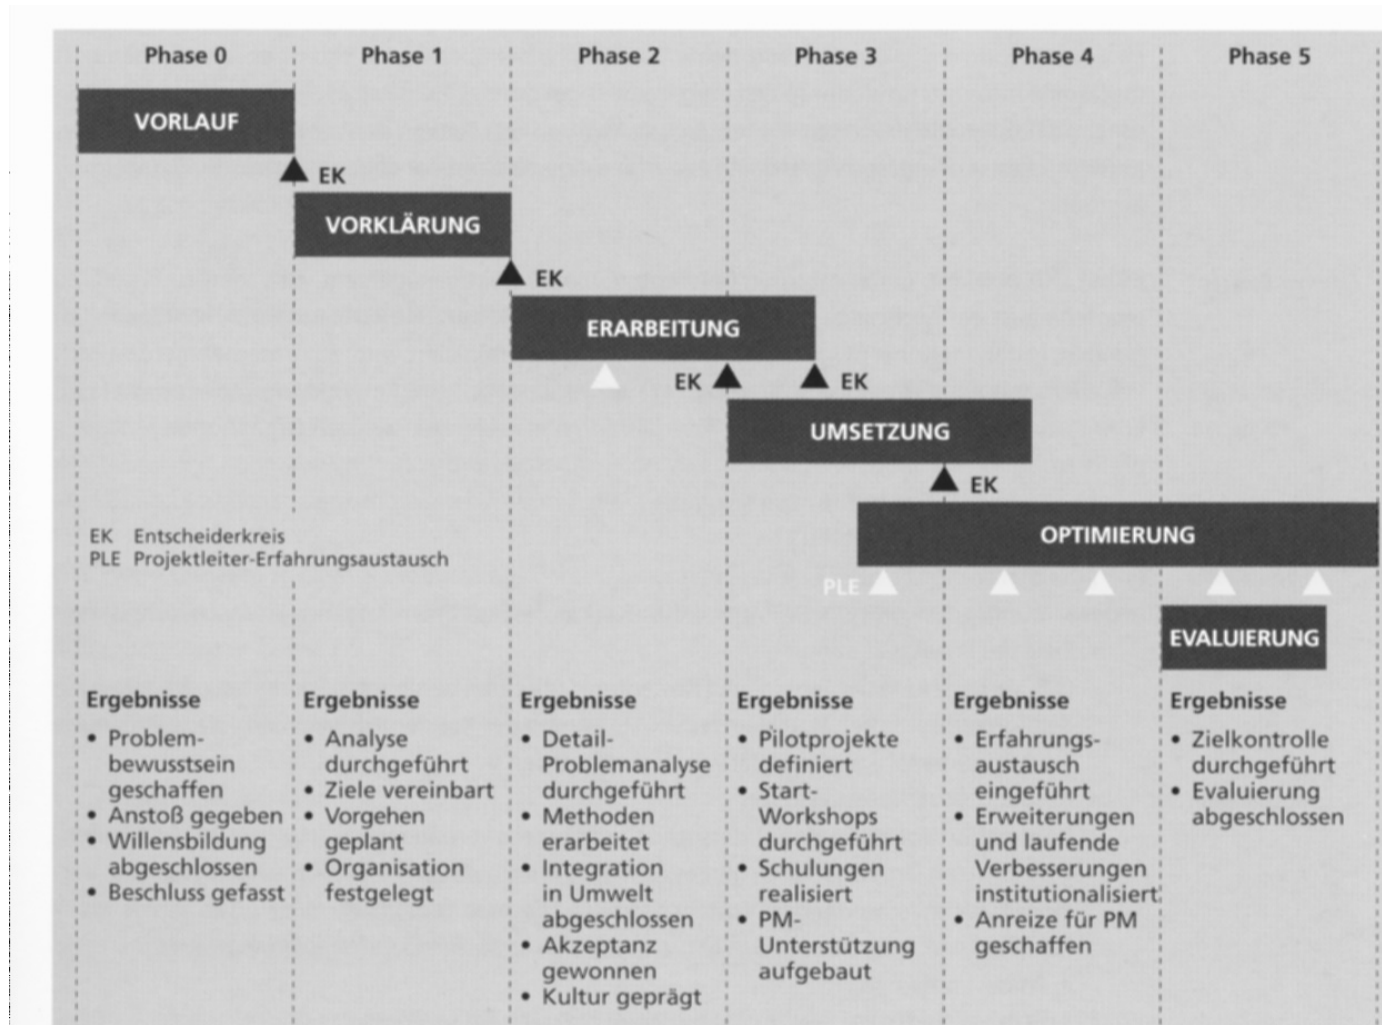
Phase 0

Phase 1

Phase 2

Phase 3

Phase 4

Phase 5

VORLAUF

EK

VORKLÄRUNG

EK

ERARBEITUNG

EK

EK

UMSETZUNG

EK

OPTIMIERUNG

PLE

EVALUIERUNG

EK Entscheiderkreis
PLE Projektleiter-Erfahrungsaustausch

Ergebnisse
• Problembewusstsein geschaffen
• Anstoß gegeben
• Willensbildung abgeschlossen
• Beschluss gefasst

Ergebnisse
• Analyse durchgeführt
• Ziele vereinbart
• Vorgehen geplant
• Organisation festgelegt

Ergebnisse
• Detail-Problemanalyse durchgeführt
• Methoden erarbeitet
• Integration in Umwelt abgeschlossen
• Akzeptanz gewonnen
• Kultur geprägt

Ergebnisse
• Pilotprojekte definiert
• Start-Workshops durchgeführt
• Schulungen realisiert
• PM-Unterstützung aufgebaut

Ergebnisse
• Erfahrungsaustausch eingeführt
• Erweiterungen und laufende Verbesserungen institutionalisiert
• Anreize für PM geschaffen

Ergebnisse
• Zielkontrolle durchgeführt
• Evaluierung abgeschlossen